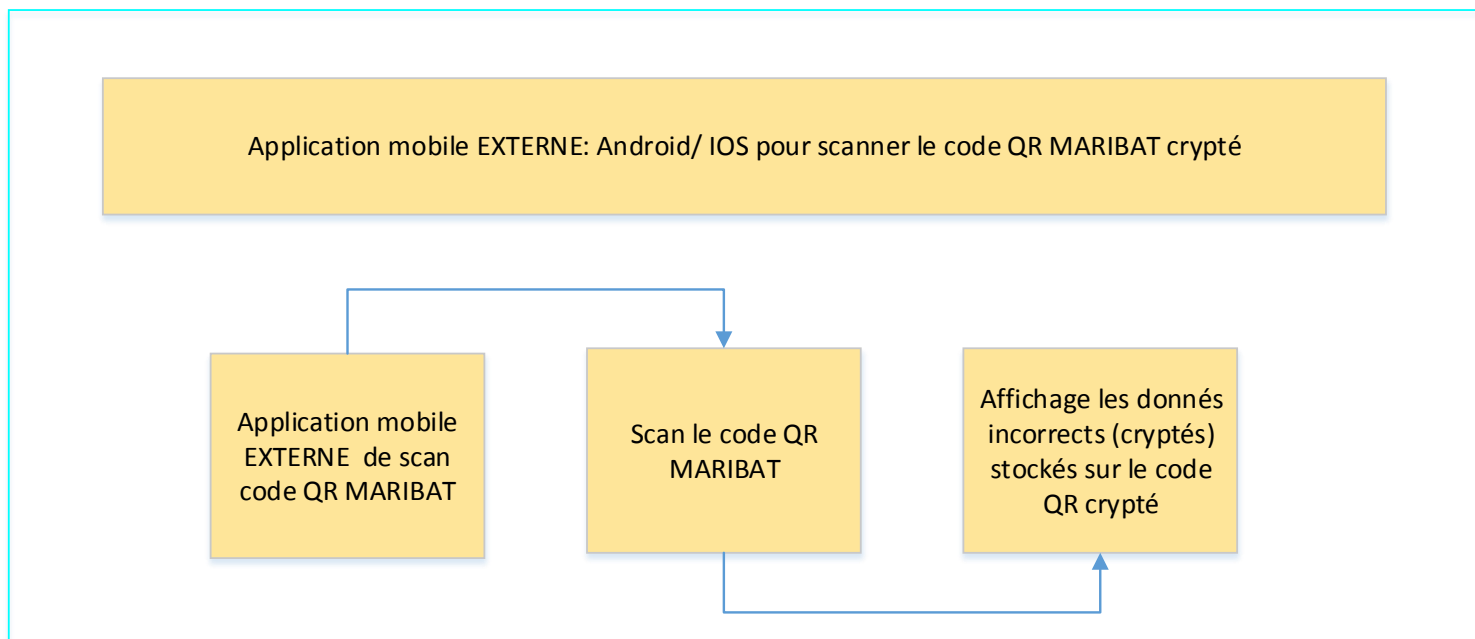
Application mobile EXTERNE: Android/ IOS pour scanner le code QR MARIBAT crypté

Application mobile EXTERNE de scan code QR MARIBAT

Scan le code QR MARIBAT

Affichage les donnés incorrects (cryptés) stockés sur le code QR crypté